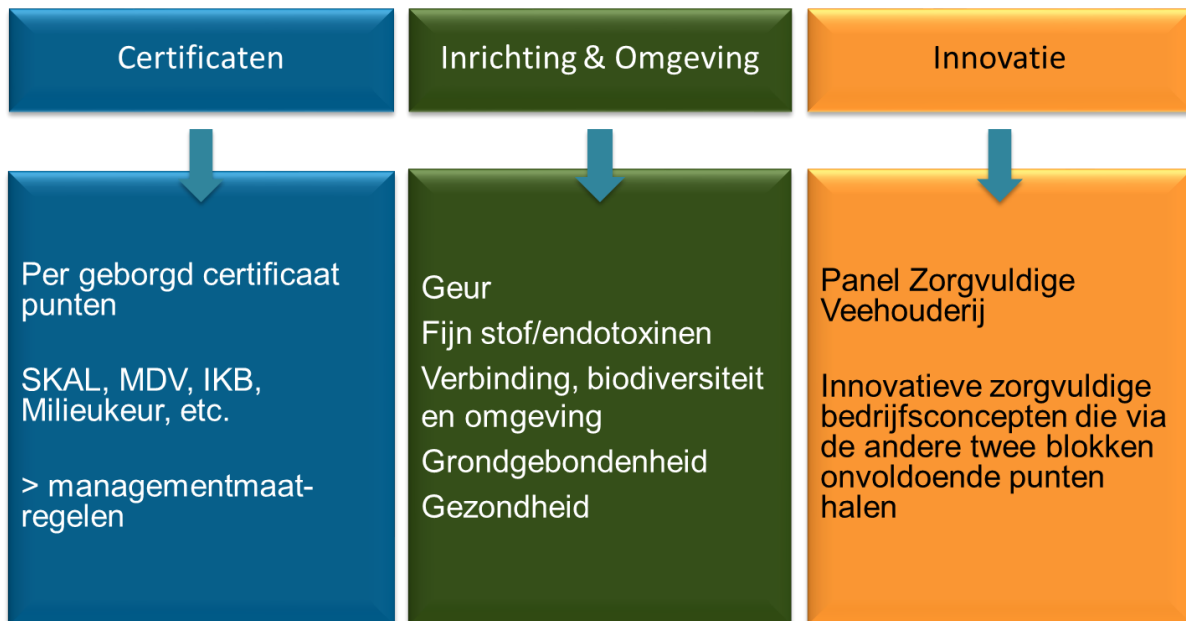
Certificaten

Inrichting & Omgeving

Innovatie

Per geborgd certificaat punten

SKAL, MDV, IKB, Milieukeur, etc.

> managementmaatregelen

Geur

Fijn stof/endotoxinen

Verbinding, biodiversiteit en omgeving

Grondgebondenheid

Gezondheid

Panel Zorgvuldige Veehouderij

Innovatieve zorgvuldige bedrijfsconcepten die via de andere twee blokken onvoldoende punten halen